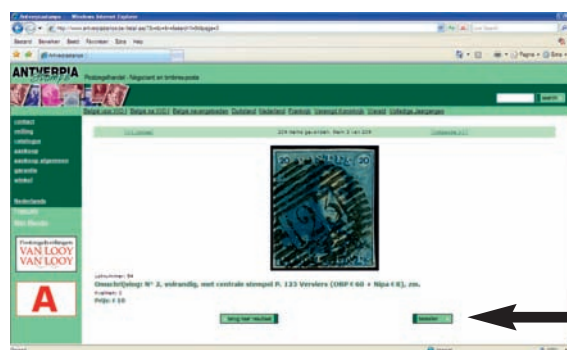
Antverpiastamps - Windows Internet Explorer

Bestand Bewerken Beeld Favorieten Extra Help

Antverpiastamps

ANTVERPIA stamps Postzegelhandel - Négociant en timbres-poste

België voor 1950 België na 1950 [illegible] Duitsland Nederland Frankrijk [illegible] Vrijwild Volledige Jaargangen

contact
veiling
catalogus
aankoop
aankoop algemeen
garantie
winkel

Nederlands
Français
Mon Ebook

Postzegelveilingen VAN LOOY VAN LOOY

A

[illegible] 224 items gevonden. Item 3 van 224 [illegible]

Omschrijving: N° 2, volrandig, met centrale stempel P. 133 Verviers (OBP € 60 + Nipa € 8), zm.
Prijs: € 18

Terug naar resultaat

Bestellen